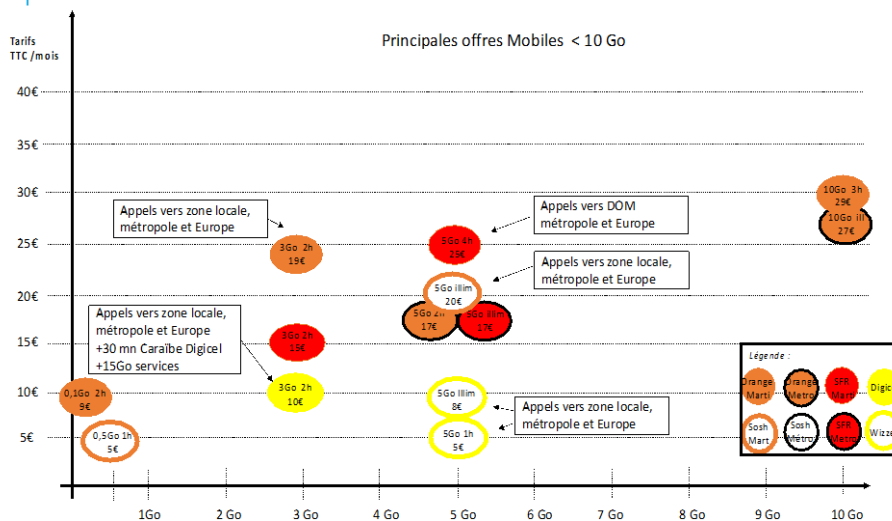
Tarifs TTC /mois

Principales offres Mobiles < 10 Go

40€
35€
30€
25€
20€
15€
10€
5€

Appels vers zone locale, métropole et Europe

3Go 2h 19€

Appels vers DOM métropole et Europe

5Go 4h 25€

Appels vers zone locale, métropole et Europe

5Go illim 20€

5Go 2h 17€

5Go illim 17€

10Go 3h 29€

10Go ill 27€

Appels vers zone locale, métropole et Europe +30 mn Caraïbe Digicel +15Go services

3Go 2h 15€

3Go 2h 10€

0,1Go 2h 9€

0,5Go 1h 5€

5Go illim 8€

5Go 1h 5€

Appels vers zone locale, métropole et Europe

Légende :
Orange Marti
Orange Metro
SFR Mart
Digic
Sosh Mart
Sosh Métro
SFR Metro
Wizz

1Go 2 Go 3 Go 4 Go 5 Go 6 Go 7 Go 8 Go 9 Go 10 Go